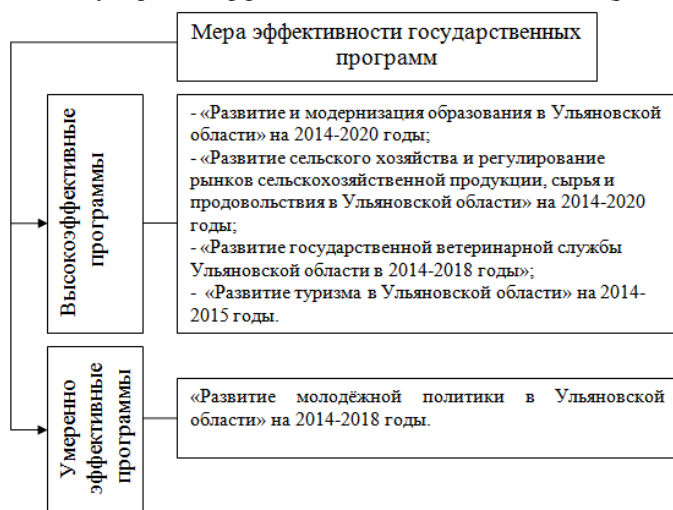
Мера эффективности государственных программ

Высокоэффективные программы

- «Развитие и модернизация образования в Ульяновской области» на 2014-2020 годы;
- «Развитие сельского хозяйства и регулирование рынков сельскохозяйственной продукции, сырья и продовольствия в Ульяновской области» на 2014-2020 годы;
- «Развитие государственной ветеринарной службы Ульяновской области в 2014-2018 годы»;
- «Развитие туризма в Ульяновской области» на 2014-2015 годы.

Умеренно эффективные программы

«Развитие молодёжной политики в Ульяновской области» на 2014-2018 годы.